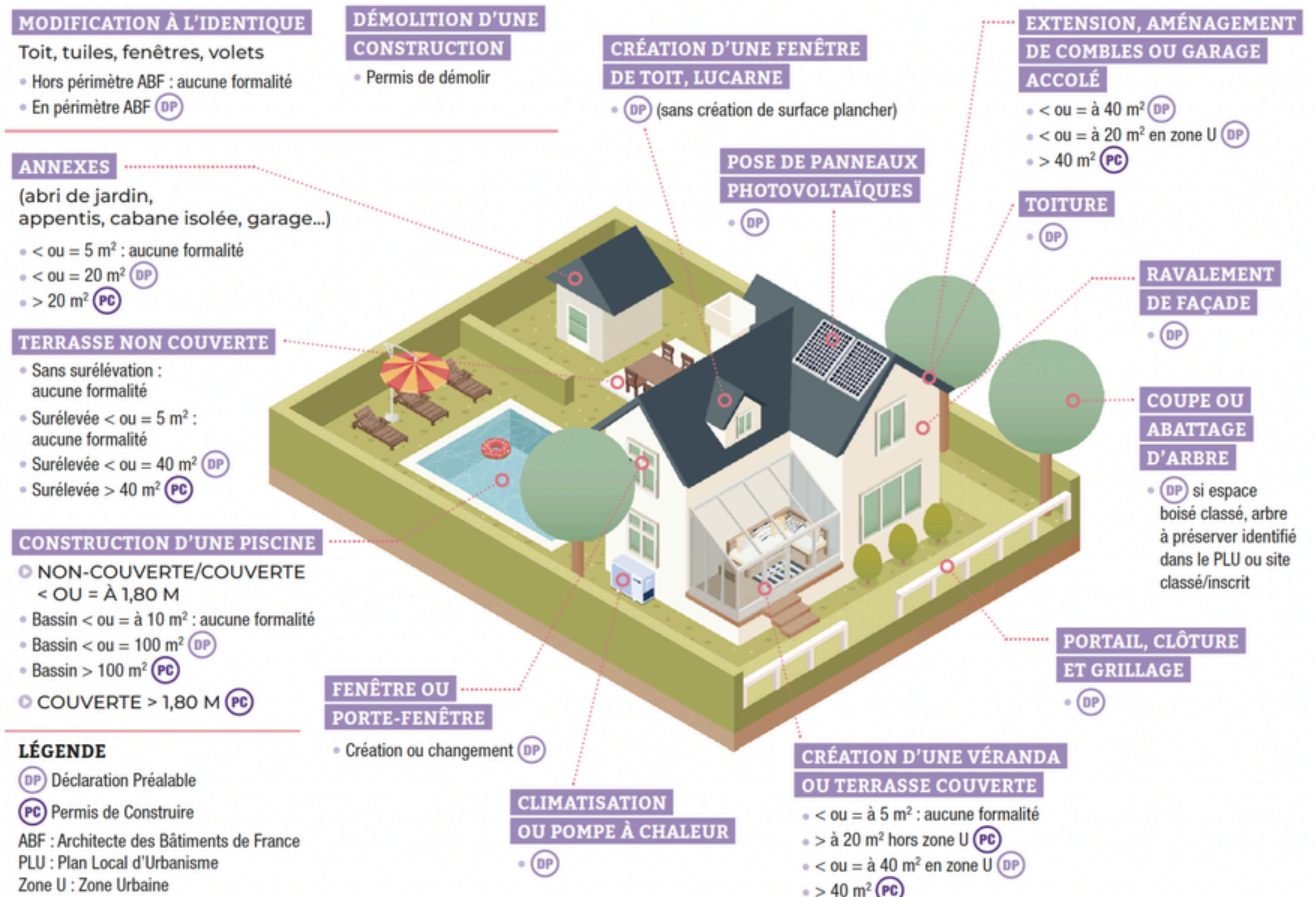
MODIFICATION À L'IDENTIQUE
Toit, tuiles, fenêtres, volets
• Hors périmètre ABF : aucune formalité
• En périmètre ABF DP

DÉMOLITION D'UNE CONSTRUCTION
• Permis de démolir

CRÉATION D'UNE FENÊTRE DE TOIT, LUCARNE
• DP (sans création de surface plancher)

EXTENSION, AMÉNAGEMENT DE COMBLES OU GARAGE ACCOLÉ
• < ou = à 40 m² DP
• < ou = à 20 m² en zone U DP
• > 40 m² PC

ANNEXES
(abri de jardin, appentis, cabane isolée, garage...)
• < ou = 5 m² : aucune formalité
• < ou = 20 m² DP
• > 20 m² PC

POSE DE PANNEAUX PHOTOVOLTAÏQUES
• DP

TOITURE
• DP

RAVALEMENT DE FAÇADE
• DP

TERRASSE NON COUVERTE
• Sans surélévation : aucune formalité
• Surélevée < ou = 5 m² : aucune formalité
• Surélevée < ou = 40 m² DP
• Surélevée > 40 m² PC

COUPE OU ABATTAGE D'ARBRE
• DP si espace boisé classé, arbre à préserver identifié dans le PLU ou site classé/inscrit

CONSTRUCTION D'UNE PISCINE
NON-COUVERTE/COUVERTE < OU = À 1,80 M
• Bassin < ou = à 10 m² : aucune formalité
• Bassin < ou = 100 m² DP
• Bassin > 100 m² PC
COUVERTE > 1,80 M PC

PORTAIL, CLÔTURE ET GRILLAGE
• DP

FENÊTRE OU PORTE-FENÊTRE
• Création ou changement DP

LÉGENDE
DP Déclaration Préalable
PC Permis de Construire
ABF : Architecte des Bâtiments de France
PLU : Plan Local d'Urbanisme
Zone U : Zone Urbaine

CLIMATISATION OU POMPE À CHALEUR
• DP

CRÉATION D'UNE VÉRANDA OU TERRASSE COUVERTE
• < ou = à 5 m² : aucune formalité
• > à 20 m² hors zone U PC
• < ou = à 40 m² en zone U DP
• > 40 m² PC